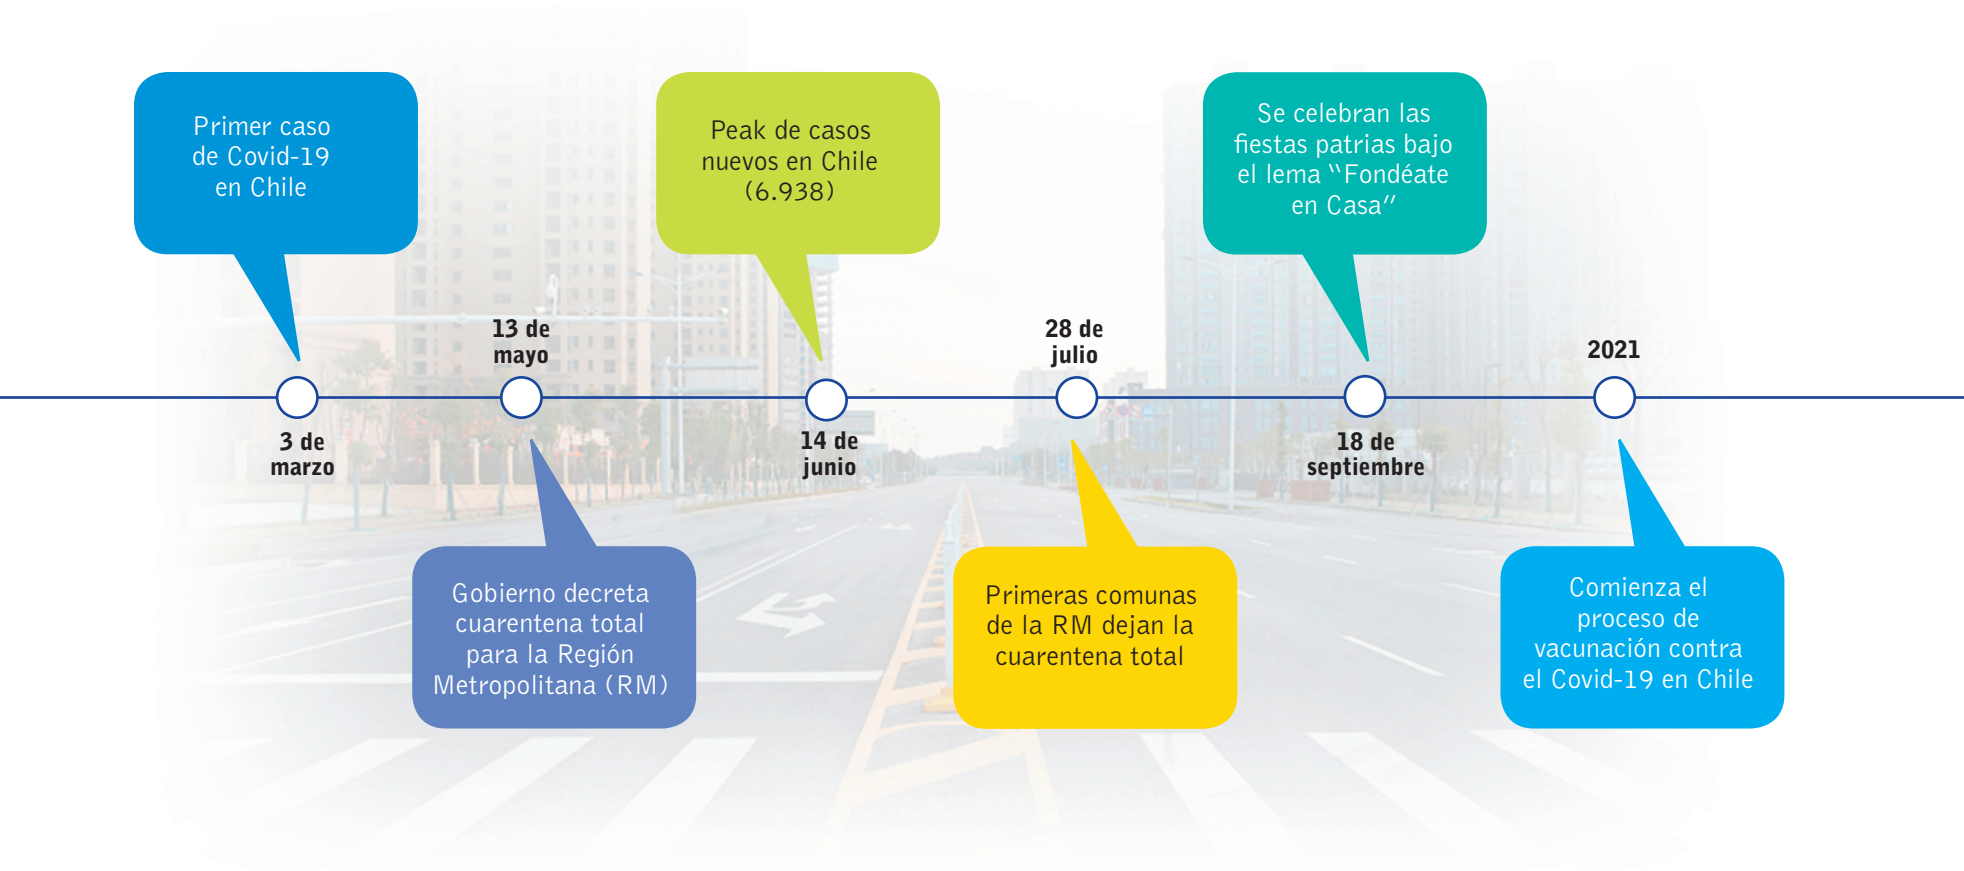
Primer caso de Covid-19 en Chile

3 de marzo

13 de mayo

Gobierno decreta cuarentena total para la Región Metropolitana (RM)

Peak de casos nuevos en Chile (6.938)

14 de junio

28 de julio

Primeras comunas de la RM dejan la cuarentena total

Se celebran las fiestas patrias bajo el lema "Fondéate en Casa"

18 de septiembre

2021

Comienza el proceso de vacunación contra el Covid-19 en Chile